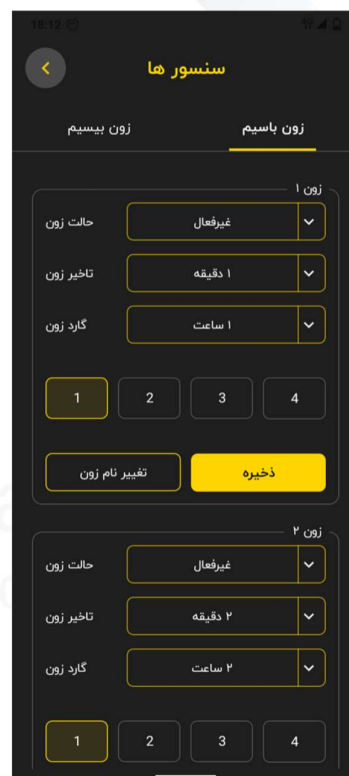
18:12

سنسور ها

زون باسیم

زون بیسیم

زون ۱

حالت زون

غیرفعال

تاخیر زون

۱ دقیقه

گارد زون

۱ ساعت

1

2

3

4

ذخیره

تغییر نام زون

زون ۲

حالت زون

غیرفعال

تاخیر زون

۲ دقیقه

گارد زون

۲ ساعت

1

2

3

4